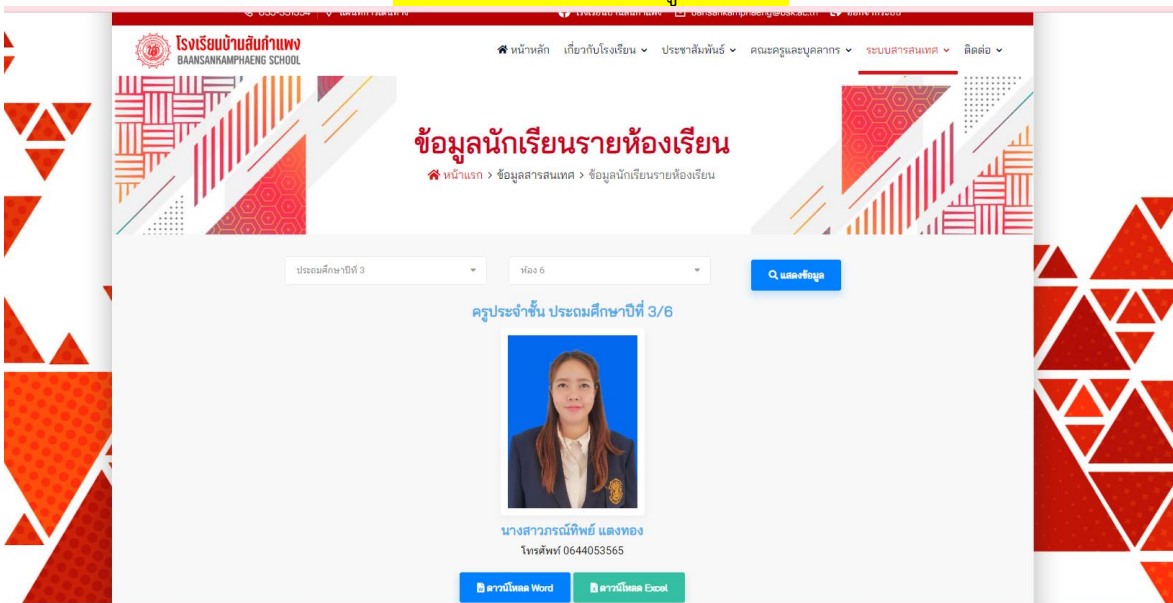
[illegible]

โรงเรียนบ้านสันกำแพง
BAANSANKAMPHAENG SCHOOL

หน้าหลัก เกี่ยวกับโรงเรียน ประชาสัมพันธ์ คณะครูและบุคลากร ระบบสารสนเทศ ติดต่อ

ข้อมูลนักเรียนรายห้องเรียน
หน้าแรก > ข้อมูลสารสนเทศ > ข้อมูลนักเรียนรายห้องเรียน

ประถมศึกษาปีที่ 3
ห้อง 6
แสดงข้อมูล

ครูประจำชั้น ประถมศึกษาปีที่ 3/6

นางสาวภรณ์ทิพย์ แตงทอง
โทรศัพท์ 0644053565

ดาวน์โหลด Word
ดาวน์โหลด Excel